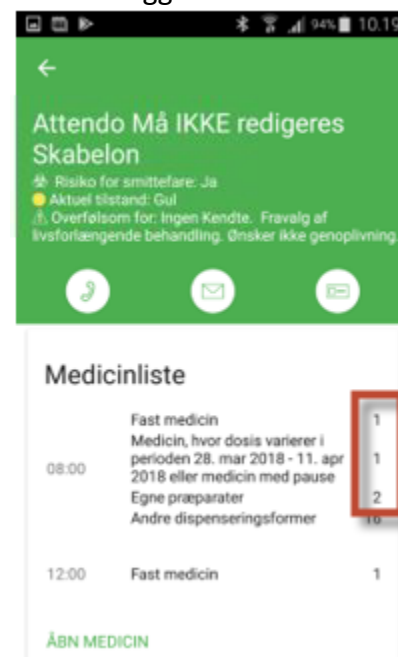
94% 10:19

Attendo Må IKKE redigeres Skabelon
Risiko for smittefare: Ja
Aktuel tilstand: Gul
Overfølsom for: Ingen Kendte. Fravalg af livsforlængende behandling. Ønsker ikke genoplivning.

Medicinliste

| | | |
|---|---|---|
| 08:00 | Fast medicin | 1 |
| | Medicin, hvor dosis varierer i perioden 28. mar 2018 - 11. apr 2018 eller medicin med pause | 1 |
| | Egne præparater | 2 |
| | Andre dispenseringsformer | 16 |
| 12:00 | Fast medicin | 1 |

ÅBN MEDICIN